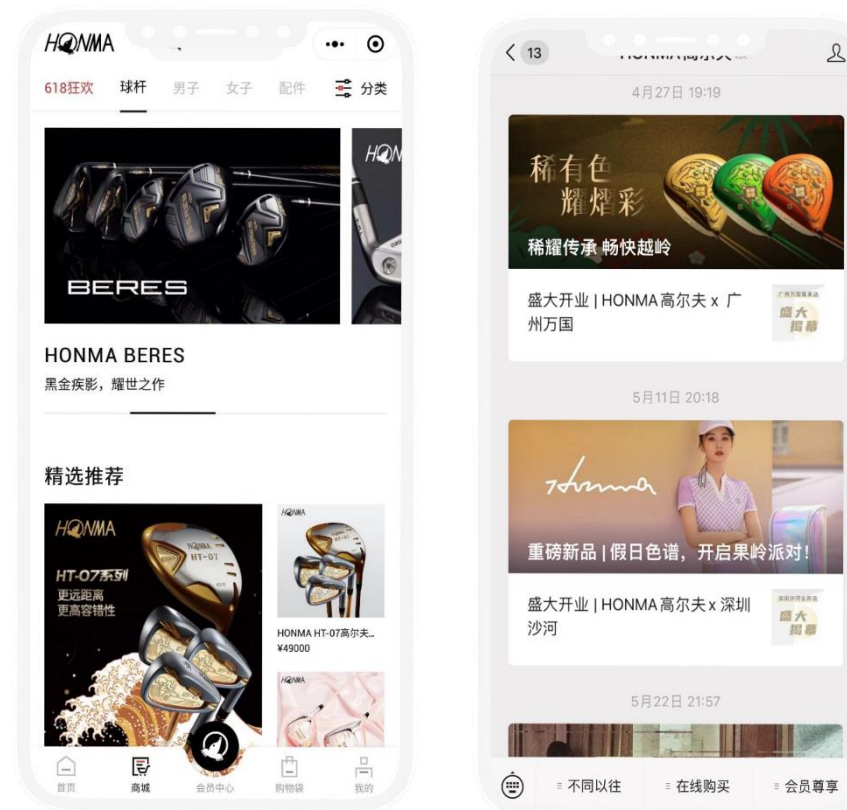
HONMA

618狂欢 球杆 男子 女子 配件 分类

BERES

HONMA BERES

黑金疾影，耀世之作

精选推荐

HONMA

HT-07系列
更远距离
更高容错性

HONMA

HONMA HT-07高尔夫...
¥49000

HONMA

首页 商城 会员中心 购物袋 我的

13

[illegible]

4月27日 19:19

稀有色
耀熠彩

稀耀传承 畅快越岭

盛大开业 | HONMA 高尔夫 x 广州万国

盛大揭幕

5月11日 20:18

重磅新品 | 假日色谱，开启果岭派对！

盛大开业 | HONMA 高尔夫 x 深圳沙河

盛大揭幕

5月22日 21:57

不同以往 在线购买 会员尊享